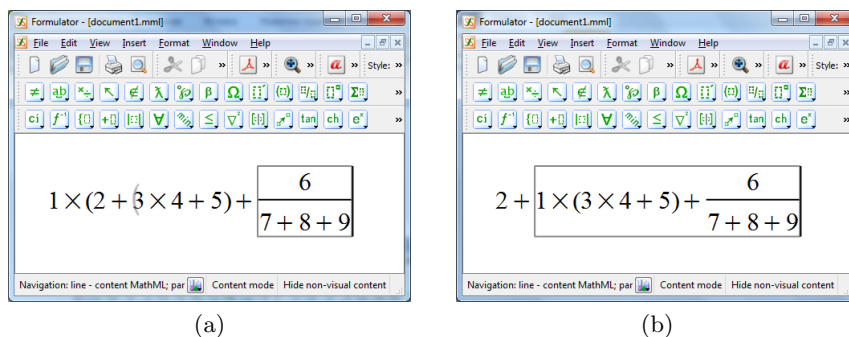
Formulator - [document1.mml]

File Edit View Insert Format Window Help

Style:

≠ ab ci $f^{-1}$ tan ch $e^{x}$

$1\times(2+3\times4+5)+\frac{6}{7+8+9}$

Navigation: line - content MathML; par Content mode Hide non-visual content

(a)

Formulator - [document1.mml]

File Edit View Insert Format Window Help

Style:

≠ ab ci $f^{-1}$ tan ch $e^{x}$

$2+1\times(3\times4+5)+\frac{6}{7+8+9}$

Navigation: line - content MathML; par Content mode Hide non-visual content

(b)